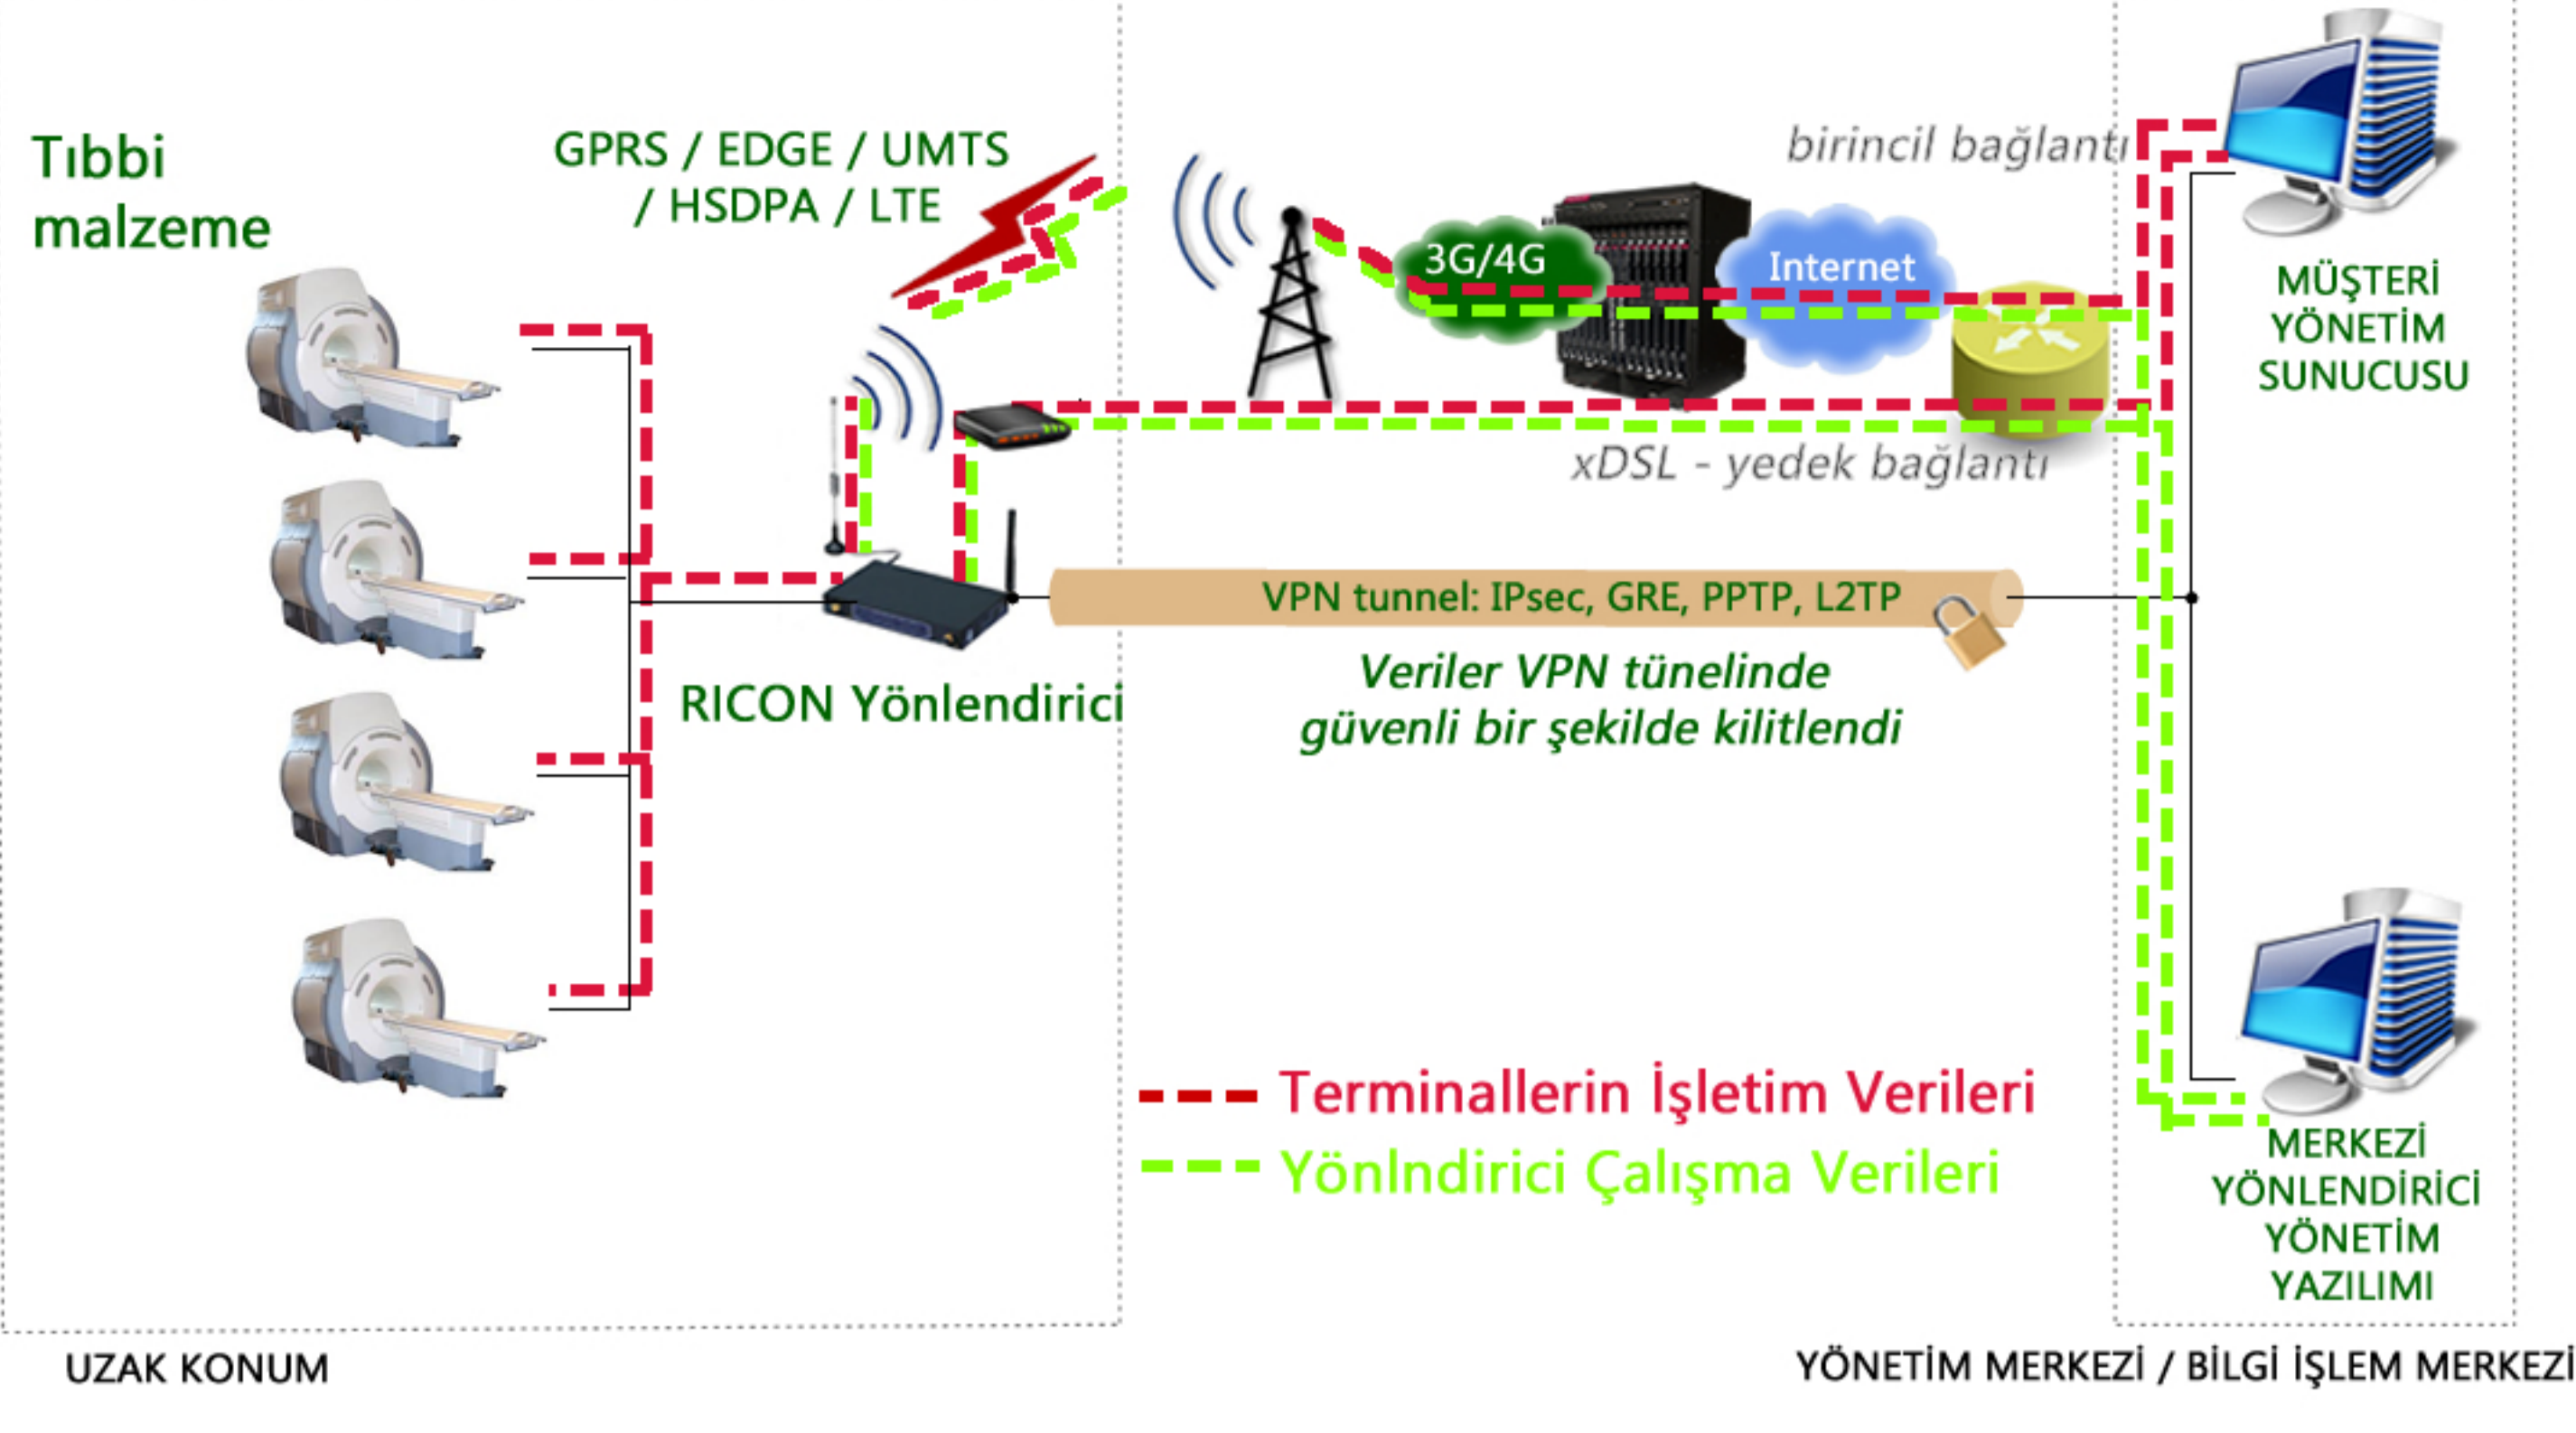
Tıbbi malzeme

GPRS / EDGE / UMTS / HSDPA / LTE

3G/4G

Internet

birincil bağlantı

MÜŞTERİ YÖNETİM SUNUCUSU

xDSL - yedek bağlantı

VPN tunnel: IPsec, GRE, PPTP, L2TP

RICON Yönlendirici

Veriler VPN tünelinde güvenli bir şekilde kilitlendi

Terminallerin İşletim Verileri

Yönlndirici Çalışma Verileri

MERKEZİ YÖNLENDİRİCİ YÖNETİM YAZILIMI

UZAK KONUM

YÖNETİM MERKEZİ / BİLGİ İŞLEM MERKEZİ